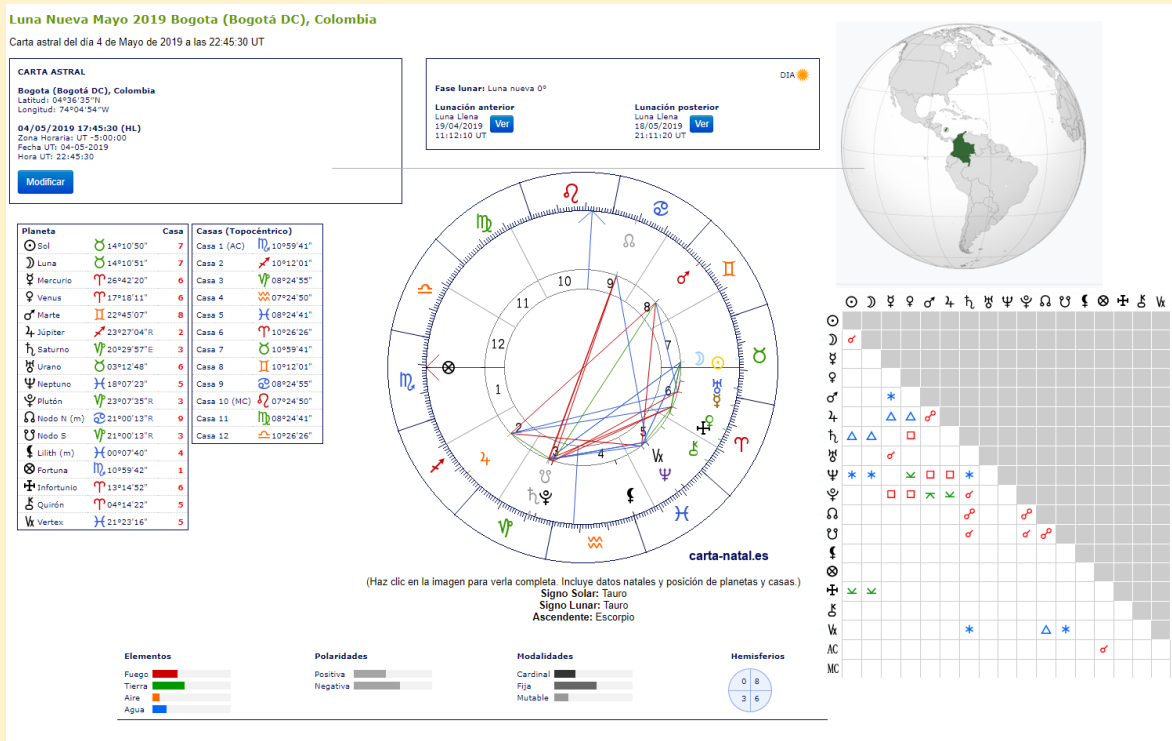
Luna Nueva Mayo 2019 Bogota (Bogotá DC), Colombia

Carta astral del día 4 de Mayo de 2019 a las 22:45:30 UT

CARTA ASTRAL

Bogota (Bogotá DC), Colombia
Latitud: 04°36'35"N
Longitud: 74°04'54"W

04/05/2019 17:45:30 (HL)
Zona Horaria: UT -5:00:00
Fecha UT: 04-05-2019
Hora UT: 22:45:30

Modificar

Fase lunar: Luna nueva 0°

DIA

Lunación anterior
Luna Llena
19/04/2019
11:12:10 UT
Ver

Lunación posterior
Luna Llena
18/05/2019
21:11:20 UT
Ver

| Planeta | | Casa |
|---|---|---|
| Sol | ♉ 14°10'50" | 7 |
| Luna | ♉ 14°10'51" | 7 |
| Mercurio | ♈ 26°42'20" | 6 |
| Venus | ♈ 17°18'11" | 6 |
| Marte | ♊ 22°45'07" | 8 |
| Júpiter | ♐ 23°27'04"R | 2 |
| Saturno | ♑ 20°29'57"E | 3 |
| Urano | ♉ 03°12'48" | 6 |
| Neptuno | ♓ 18°07'23" | 5 |
| Plutón | ♑ 23°07'35"R | 3 |
| Nodo N (m) | ♋ 21°00'13"R | 9 |
| Nodo S | ♑ 21°00'13"R | 3 |
| Lilith (m) | ♓ 00°07'40" | 4 |
| Fortuna | ♏ 10°59'42" | 1 |
| Infortunio | ♈ 13°14'52" | 6 |
| Quirón | ♈ 04°14'22" | 5 |
| Vertex | ♓ 21°23'16" | 5 |

| Casas (Topocéntrico) | |
|---|---|
| Casa 1 (AC) | ♏ 10°59'41" |
| Casa 2 | ♐ 10°12'01" |
| Casa 3 | ♑ 08°24'55" |
| Casa 4 | ♒ 07°24'50" |
| Casa 5 | ♓ 08°24'41" |
| Casa 6 | ♈ 10°26'26" |
| Casa 7 | ♉ 10°59'41" |
| Casa 8 | ♊ 10°12'01" |
| Casa 9 | ♋ 08°24'55" |
| Casa 10 (MC) | ♌ 07°24'50" |
| Casa 11 | ♍ 08°24'41" |
| Casa 12 | ♎ 10°26'26" |

10 9 8 7 6 5 4 3 2 1 12 11

carta-natal.es

(Haz clic en la imagen para verla completa. Incluye datos natales y posición de planetas y casas.)
Signo Solar: Tauro
Signo Lunar: Tauro
Ascendente: Escorpio

AC
MC

Elementos
Fuego
Tierra
Aire
Agua

Polaridades
Positiva
Negativa

Modalidades
Cardinal
Fija
Mutable

Hemisferios
0 8
3 6